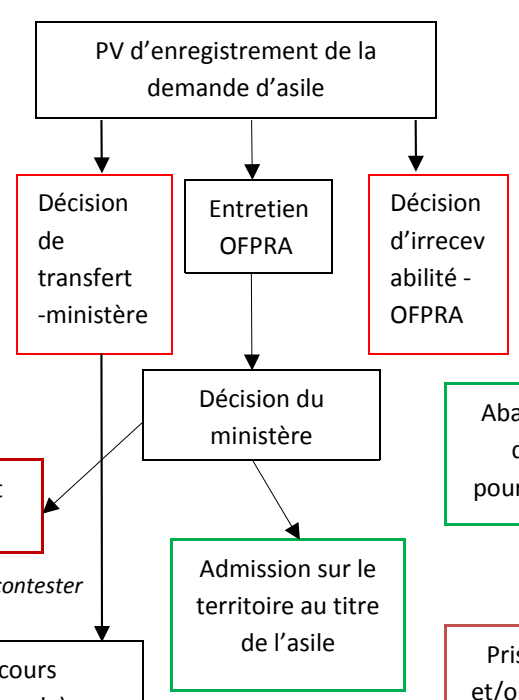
PV d'enregistrement de la demande d'asile

Décision de transfert -ministère

Entretien OFPRA

Décision d'irrecevabilité - OFPRA

Décision du ministère

Aba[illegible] d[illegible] pour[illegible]

t

ontester

Admission sur le territoire au titre de l'asile

cours

Pris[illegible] et/o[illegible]